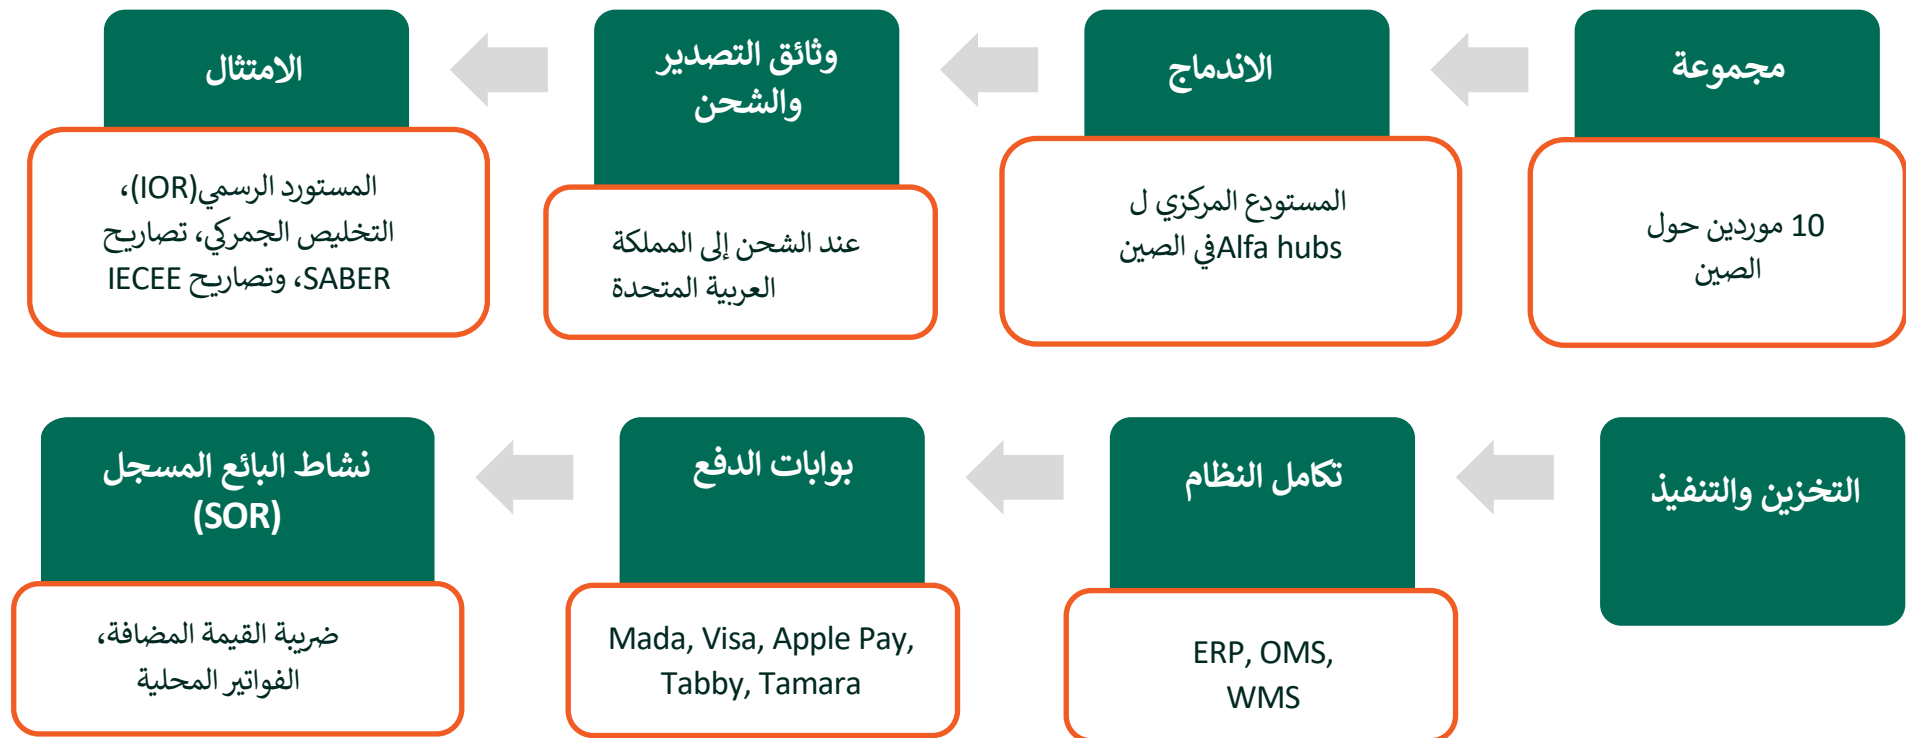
مجموعة

10 موردين حول الصين

الاندماج

المستودع المركزي ل Alfa hubsفي الصين

وثائق التصدير والشحن

عند الشحن إلى المملكة العربية المتحدة

الامتثال

المستورد الرسمي(IOR)، التخليص الجمركي، تصاريح SABER، وتصاريح IECEE

التخزين والتنفيذ

تكامل النظام

ERP, OMS, WMS

بوابات الدفع

Mada, Visa, Apple Pay, Tabby, Tamara

نشاط البائع المسجل (SOR)

ضريبة القيمة المضافة، الفواتير المحلية